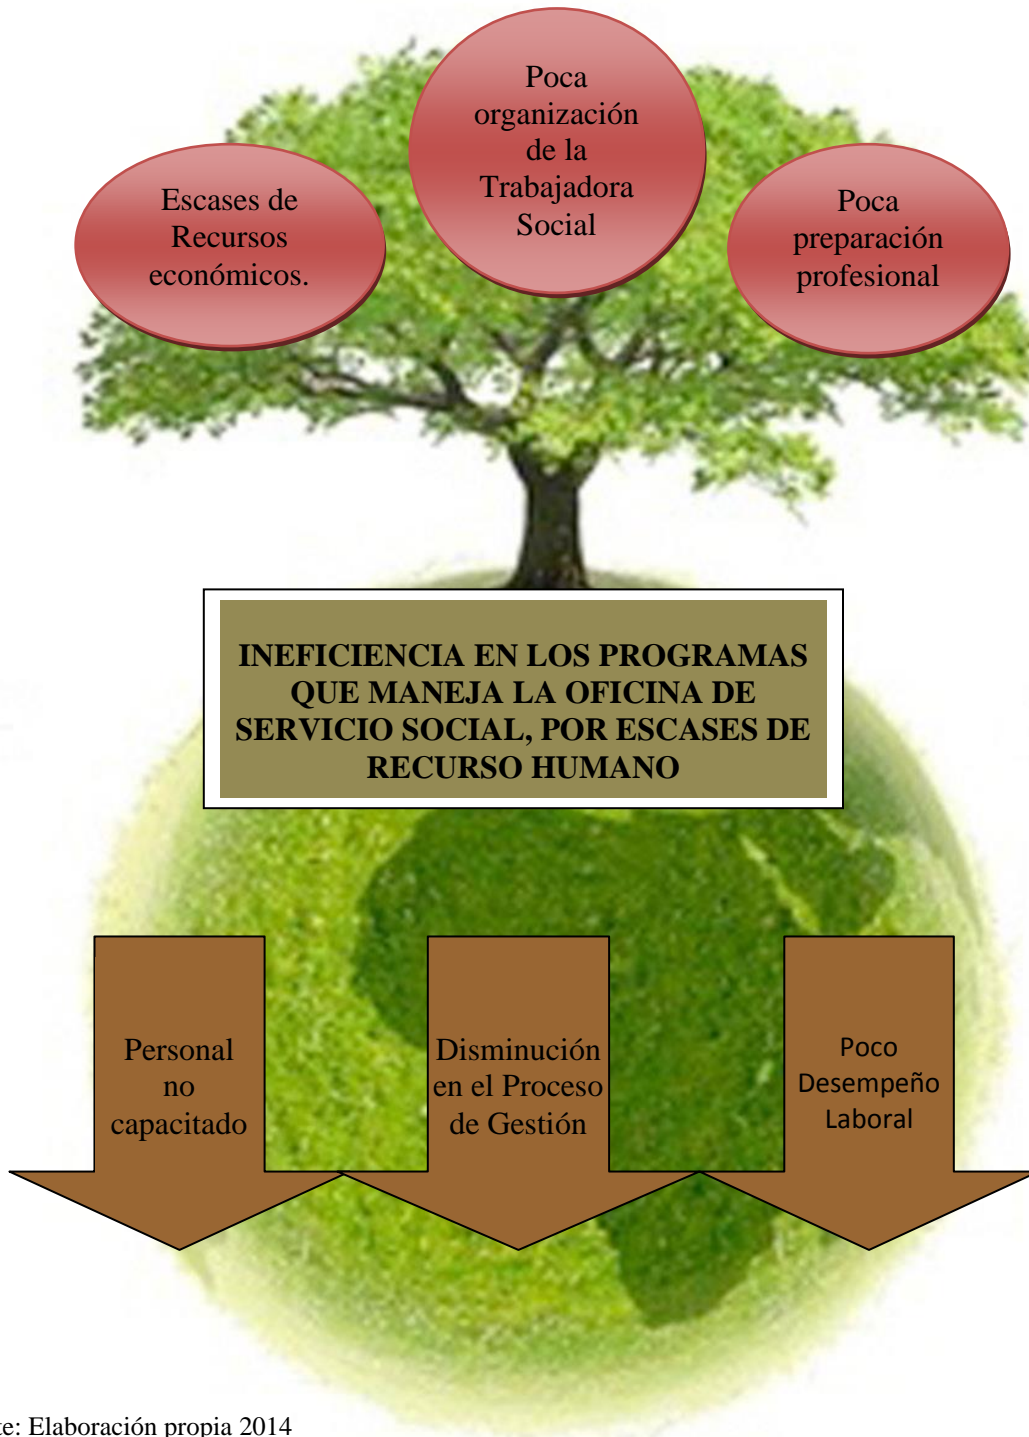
Escases de Recursos económicos.

Poca organización de la Trabajadora Social

Poca preparación profesional

INEFICIENCIA EN LOS PROGRAMAS QUE MANEJA LA OFICINA DE SERVICIO SOCIAL, POR ESCASES DE RECURSO HUMANO

Personal no capacitado

Disminución en el Proceso de Gestión

Poco Desempeño Laboral

te: Elaboración propia 2014